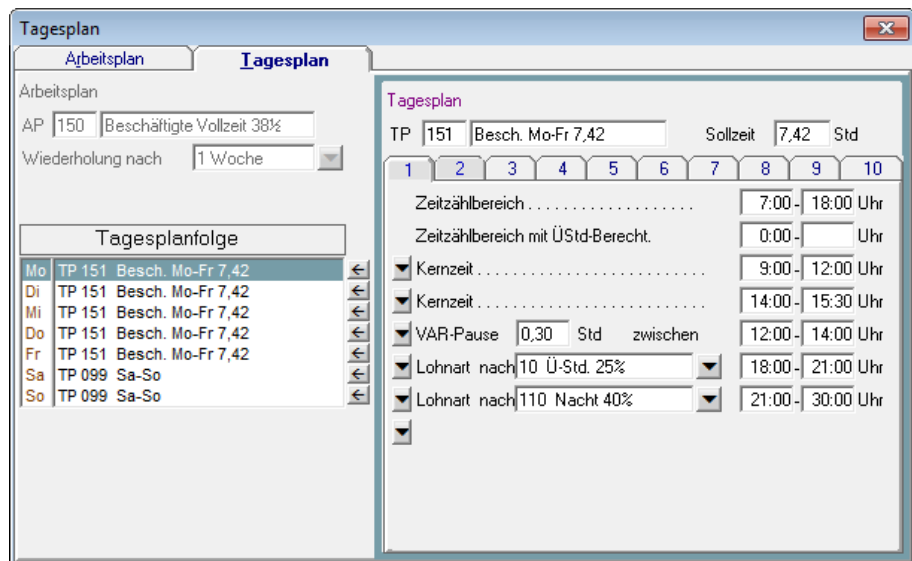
Tagesplan

Arbeitsplan | Tagesplan

Arbeitsplan
AP 150 Beschäftigte Vollzeit 38½
Wiederholung nach 1 Woche

Tagesplanfolge

| | |
|---|---|
| Mo | TP 151 Besch. Mo-Fr 7,42 |
| Di | TP 151 Besch. Mo-Fr 7,42 |
| Mi | TP 151 Besch. Mo-Fr 7,42 |
| Do | TP 151 Besch. Mo-Fr 7,42 |
| Fr | TP 151 Besch. Mo-Fr 7,42 |
| Sa | TP 099 Sa-So |
| So | TP 099 Sa-So |

Tagesplan
TP 151 Besch. Mo-Fr 7,42 Sollzeit 7,42 Std

1 2 3 4 5 6 7 8 9 10

Zeitzählbereich . . . . . . . . . . . . . . . . . . . 7:00 - 18:00 Uhr
Zeitzählbereich mit ÜStd-Berecht. 0:00 - Uhr
Kernzeit . . . . . . . . . . . . . . . . . . . . . . . . . . . 9:00 - 12:00 Uhr
Kernzeit . . . . . . . . . . . . . . . . . . . . . . . . . . . 14:00 - 15:30 Uhr
VAR-Pause 0,30 Std zwischen 12:00 - 14:00 Uhr
Lohnart nach 10 Ü-Std. 25% 18:00 - 21:00 Uhr
Lohnart nach 110 Nacht 40% 21:00 - 30:00 Uhr